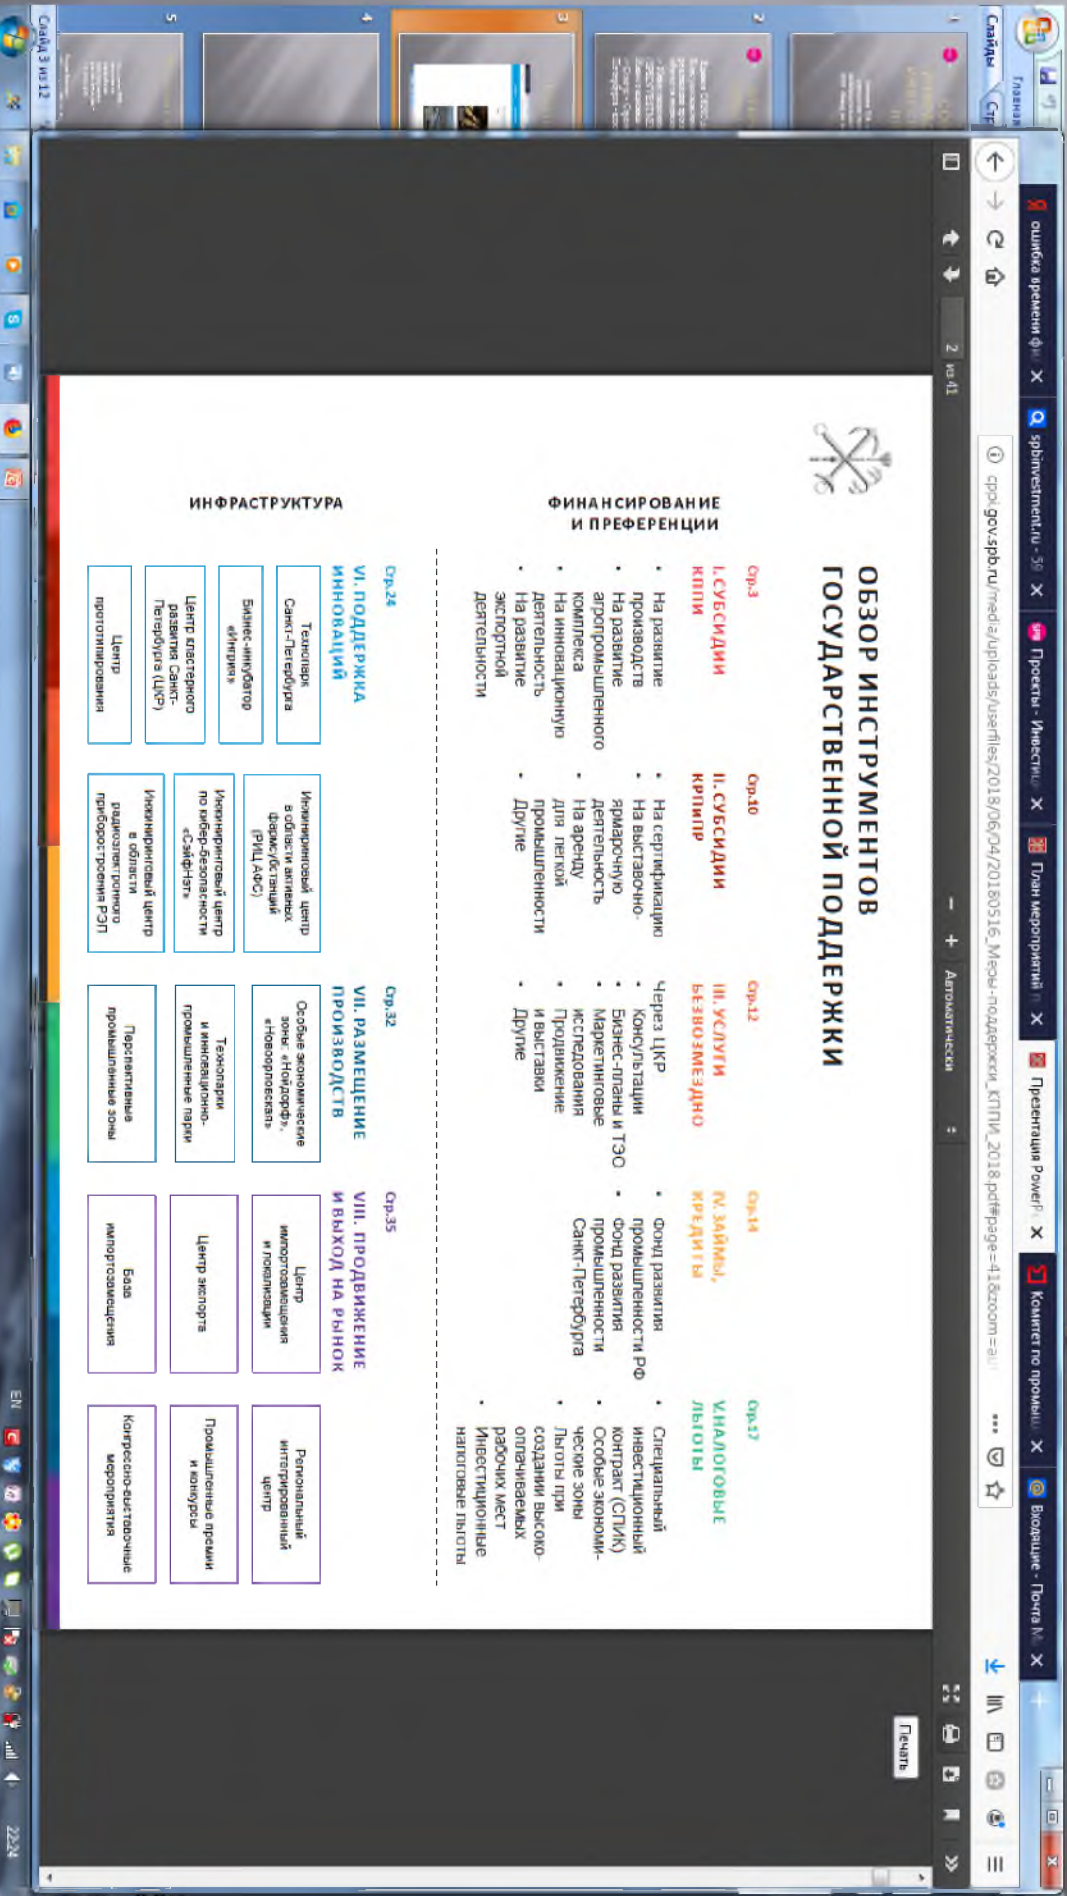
Слайды Стр

Слайд 3 из 12

ошибка времени ф ×
spbinvestment.ru - 59 ×
Проекты - Инвести ×
План мероприятий ×
Презентация PowerP ×
Комитет по промыш ×
Входящие - Почта ×

cppi.gov.spb.ru/media/uploads/userfiles/2018/06/04/20180516_Меры-поддержки_КППИ_2018.pdf#page=4&zoom=au

2 из 41

Автоматически

Печать

ОБЗОР ИНСТРУМЕНТОВ ГОСУДАРСТВЕННОЙ ПОДДЕРЖКИ

ФИНАНСИРОВАНИЕ И ПРЕФЕРЕНЦИИ

Стр.3
I. СУБСИДИИ КППИ
• На развитие производств
• На развитие агропромышленного комплекса
• На инновационную деятельность
• На развитие экспортной деятельности

Стр.10
II. СУБСИДИИ КРПиПР
• На сертификацию
• На выставочно-ярмарочную деятельность
• На аренду для легкой промышленности
• Другие

Стр.12
III. УСЛУГИ БЕЗВОЗМЕЗДНО
Через ЦКР
• Консультации
• Бизнес-планы и ТЭО
• Маркетинговые исследования
• Продвижение и выставки
• Другие

Стр.14
IV. ЗАЙМЫ, КРЕДИТЫ
• Фонд развития промышленности РФ
• Фонд развития промышленности Санкт-Петербурга

Стр.17
V. НАЛОГОВЫЕ ЛЬГОТЫ
• Специальный инвестиционный контракт (СПИК)
• Особые экономические зоны
• Льготы при создании высокооплачиваемых рабочих мест
• Инвестиционные налоговые льготы

ИНФРАСТРУКТУРА

Стр.24
VI. ПОДДЕРЖКА ИННОВАЦИЙ
Технопарк Санкт-Петербурга
Бизнес-инкубатор «Ингрия»
Центр кластерного развития Санкт-Петербурга (ЦКР)
Центр прототипирования
Инжиниринговый центр в области активных фармсубстанций (РИЦ АФС)
Инжиниринговый центр по кибер-безопасности «СэйфНэт»
Инжиниринговый центр в области радиоэлектронного приборостроения РЭП

Стр.32
VII. РАЗМЕЩЕНИЕ ПРОИЗВОДСТВ
Особые экономические зоны: «Нойдорф», «Новоорловская»
Технопарки и инновационно-промышленные парки
Перспективные промышленные зоны

Стр.35
VIII. ПРОДВИЖЕНИЕ И ВЫХОД НА РЫНОК
Центр импортозамещения и локализации
Центр экспорта
База импортозамещения
Региональный интегрированный центр
Промышленные премии и конкурсы
Конгрессно-выставочные мероприятия

EN
22:24